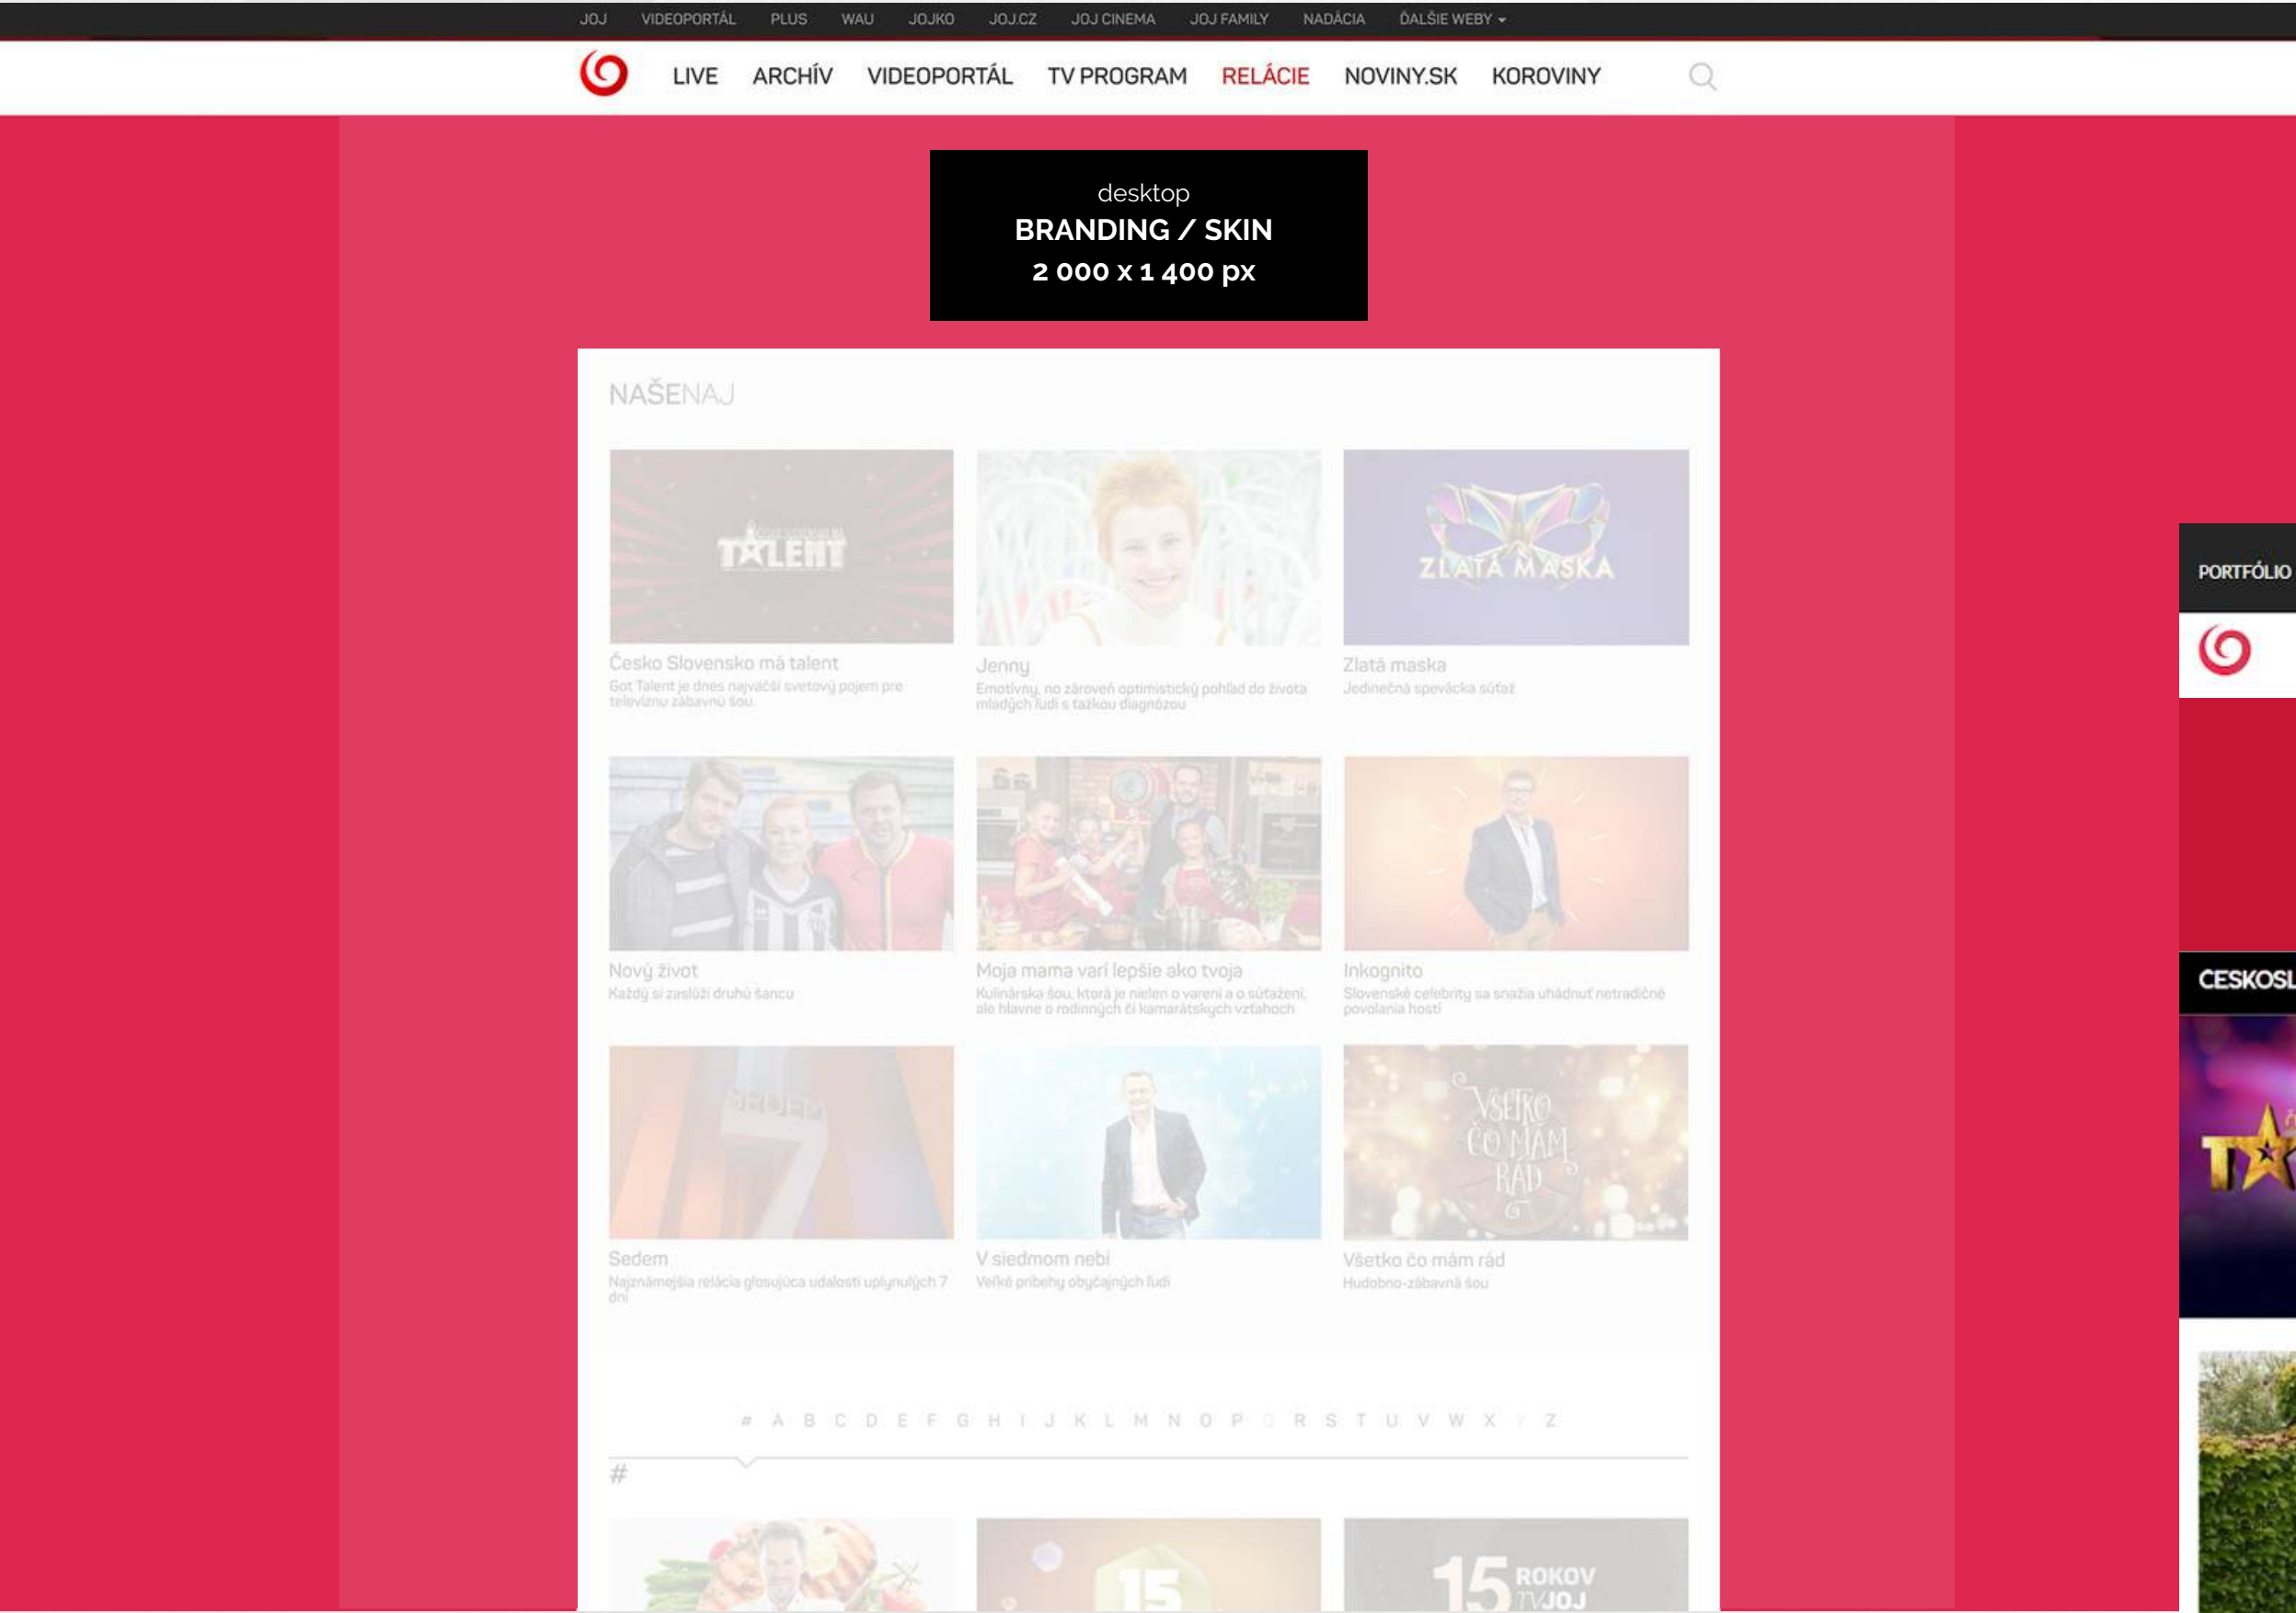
JOJ VIDEOPORTÁL PLUS WAU JOJKO JOJ.CZ JOJ CINEMA JOJ FAMILY NADÁCIA ĎALŠIE WEBY

LIVE ARCHÍV VIDEOPORTÁL TV PROGRAM RELÁCIE NOVINY.SK KOROVINY

desktop
BRANDING / SKIN
2 000 x 1 400 px

NAŠENAJ

TALENT

Česko Slovensko má talent
Got Talent je dnes najväčší svetový pojem pre televíznu zábavnú šou.

Jenny
Emotívny, no zároveň optimistický pohľad do života mladých ľudí s ťažkou diagnózou

ZLATÁ MASKA

Zlatá maska
Jedinečná spevácka súťaž

Nový život
Každý si zaslúži druhú šancu

Moja mama varí lepšie ako tvoja
Kulinárska šou, ktorá je nielen o varení a o súťažení, ale hlavne o rodinných či kamarátskych vzťahoch

Inkognito
Slovenské celebrity sa snažia uhádnuť netradičné povolania hostí

SEDEM

Sedem
Najznámejšia relácia glosujúca udalosti uplynulých 7 dní

V siedmom nebi
Veľké príbehy obyčajných ľudí

VŠETKO ČO MÁM RÁD

Všetko čo mám rád
Hudobno-zábavná šou

# A B C D E F G H I J K L M N O P Q R S T U V W X Y Z

#

15

15 ROKOV TVJOJ

PORTFÓLIO

CESKOSL